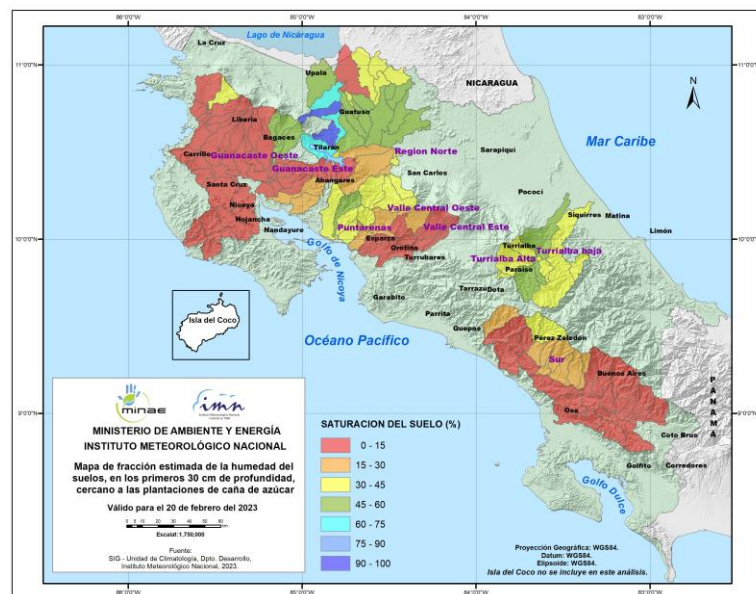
86°0'0"W 85°0'0"W 84°0'0"W 83°0'0"W

11°0'0"N 10°0'0"N 9°0'0"N

Lago de Nicaragua

La Cruz

NICARAGUA

N

Upala

Guatuso

Liberia

Bagaces

Tilarán

Carrillo

Guanacaste Oeste

Guanacaste Este

Abangares

Region Norte

Sarapiquí

Mar Caribe

San Carlos

Pococí

Santa Cruz

Nicoya

Hojancha

Nandayure

Valle Central Oeste

Puntarenas

Valle Central Este

Esparza

Orotina

Turrubares

Siquirres

Matina

Turrialba

Turrialba baja

Paraíso

Turrialba Alta

Limón

Golfo de Nicoya

Garabito

Tarrazu

Dota

Parrita

Quepos

Isla del Coco

Océano Pacífico

Pérez Zeledón

Sur

Buenos Aires

Osa

PANAMA

Coto Brus

Golfito

Corredores

Golfo Dulce

minae

imn

MINISTERIO DE AMBIENTE Y ENERGÍA
INSTITUTO METEOROLÓGICO NACIONAL

Mapa de fracción estimada de la humedad del suelos, en los primeros 30 cm de profundidad, cercano a las plantaciones de caña de azúcar

Válido para el 20 de febrero del 2023

0 5 10 20 30 40 50 Km

Escala1:1,750,000

Fuente:
SIG - Unidad de Climatología, Dpto. Desarrollo, Instituto Meteorológico Nacional, 2023.

SATURACION DEL SUELO (%)

0 - 15
15 - 30
30 - 45
45 - 60
60 - 75
75 - 90
90 - 100

Proyección Geográfica: WGS84.
Datum: WGS84.
Elipsoide: WGS84.
Isla del Coco no se incluye en este análisis.